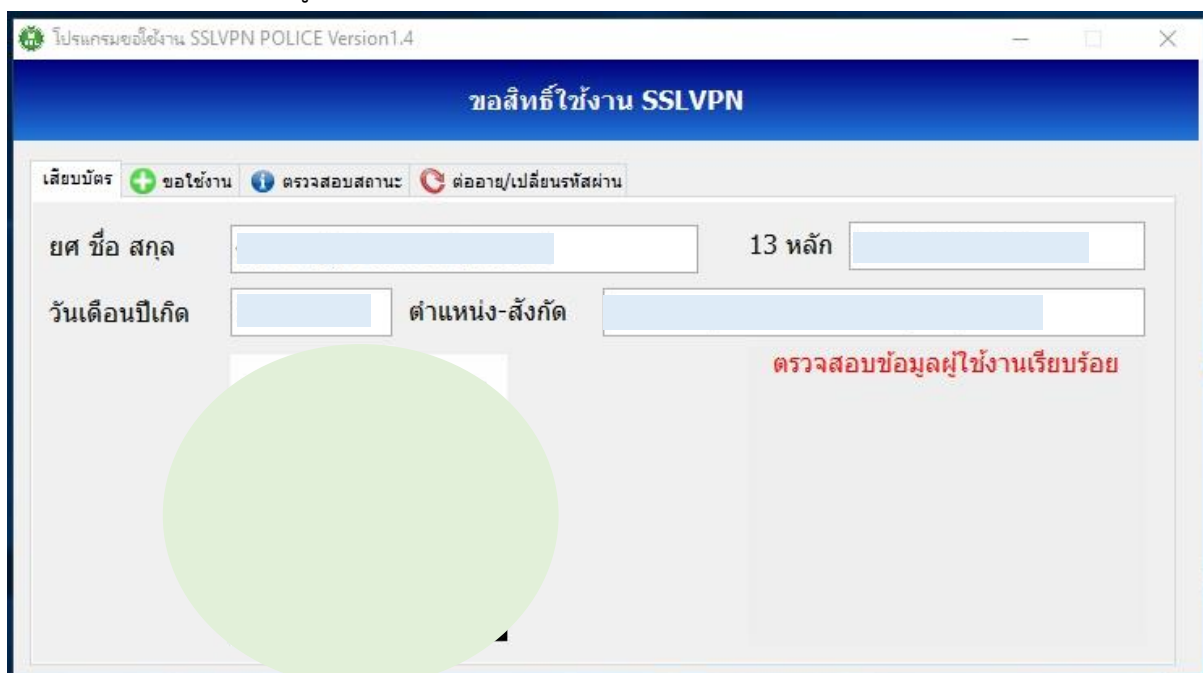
โปรแกรมขอใช้งาน SSLVPN POLICE Version1.4

ขอสิทธิ์ใช้งาน SSLVPN

เสียบบัตร ขอใช้งาน ตรวจสอบสถานะ ต่ออายุ/เปลี่ยนรหัสผ่าน

ยศ ชื่อ สกุล

13 หลัก

วันเดือนปีเกิด

ตำแหน่ง-สังกัด

ตรวจสอบข้อมูลผู้ใช้งานเรียบร้อย